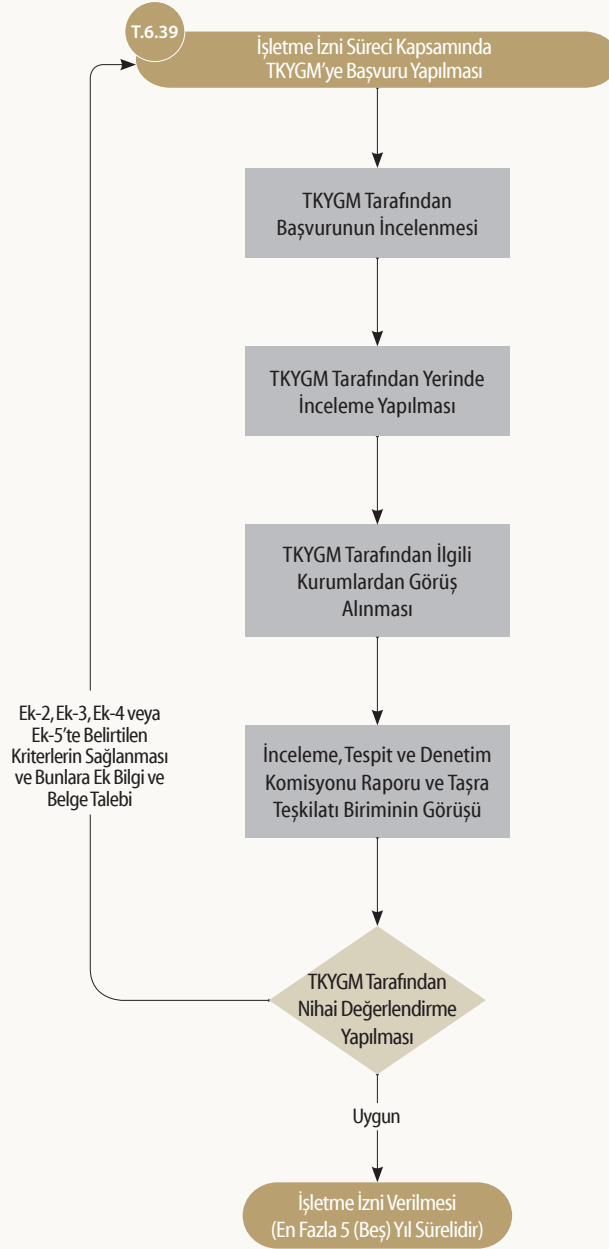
T.6.39

İşletme İzni Süreci Kapsamında TKYGM'ye Başvuru Yapılması

TKYGM Tarafından Başvurunun İncelenmesi

TKYGM Tarafından Yerinde İnceleme Yapılması

TKYGM Tarafından İlgili Kurumlardan Görüş Alınması

İnceleme, Tespit ve Denetim Komisyonu Raporu ve Taşra Teşkilatı Biriminin Görüşü

TKYGM Tarafından Nihai Değerlendirme Yapılması

Ek-2, Ek-3, Ek-4 veya Ek-5'te Belirtilen Kriterlerin Sağlanması ve Bunlara Ek Bilgi ve Belge Talebi

Uygun

İşletme İzni Verilmesi (En Fazla 5 (Beş) Yıl Sürelidir)